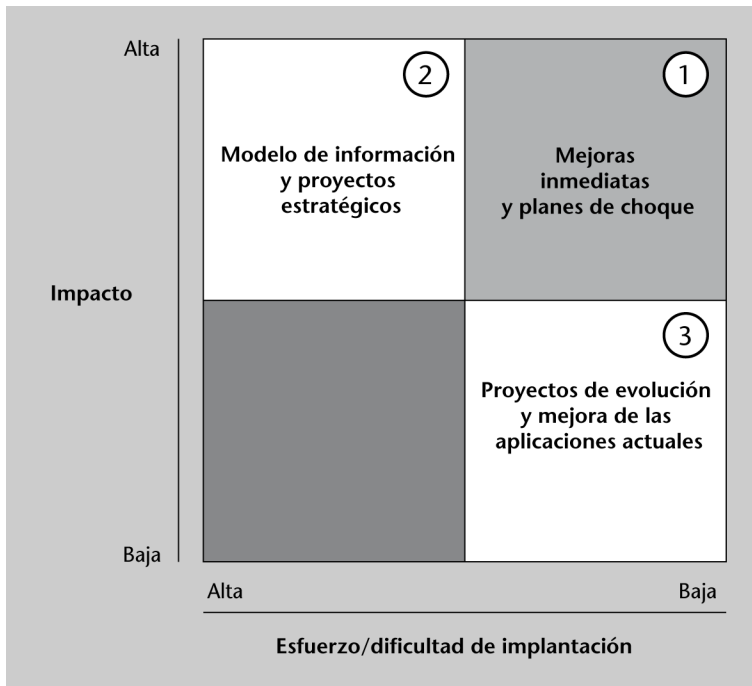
Alta

Impacto

Baja

2

Modelo de información y proyectos estratégicos

1

Mejoras inmediatas y planes de choque

3

Proyectos de evolución y mejora de las aplicaciones actuales

Alta

Baja

Esfuerzo/dificultad de implantación